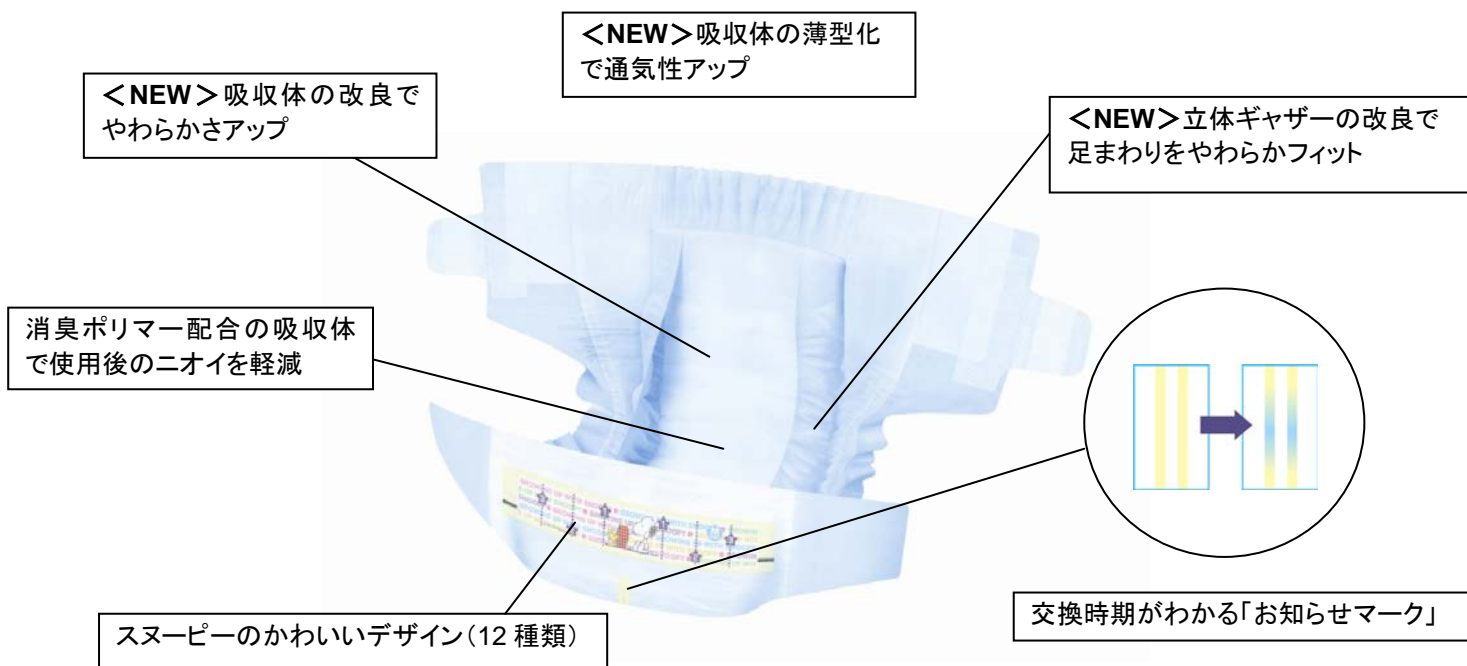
<NEW>吸収体の薄型化で通気性アップ

<NEW>吸収体の改良でやわらかさアップ

<NEW>立体ギャザーの改良で足まわりをやわらかフィット

消臭ポリマー配合の吸収体で使用後のニオイを軽減

交換時期がわかる「お知らせマーク」

スヌーピーのかわいいデザイン(12 種類)